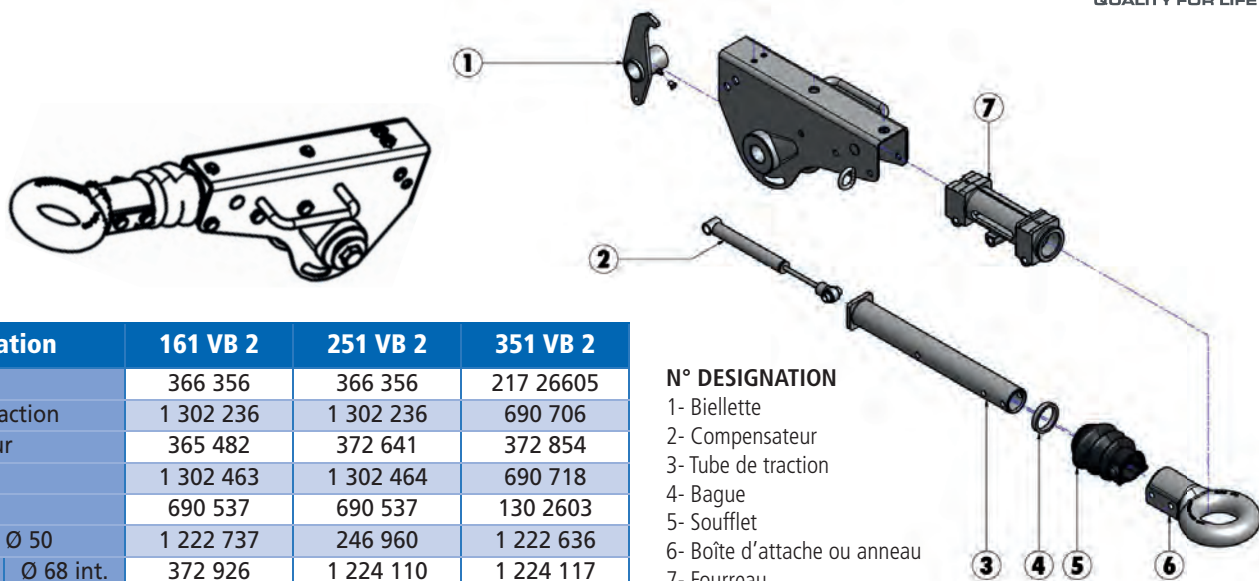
QUALITY FOR LIFE

1
7
2

| ation | 161 VB 2 | 251 VB 2 | 351 VB 2 |
|---|---|---|---|
| | 366 356 | 366 356 | 217 26605 |
| action | 1 302 236 | 1 302 236 | 690 706 |
| ur | 365 482 | 372 641 | 372 854 |
| | 1 302 463 | 1 302 464 | 690 718 |
| | 690 537 | 690 537 | 130 2603 |
| Ø 50 | 1 222 737 | 246 960 | 1 222 636 |
| Ø 68 int. | 372 926 | 1 224 110 | 1 224 117 |

N° DESIGNATION
1- Biellette
2- Compensateur
3- Tube de traction
4- Bague
5- Soufflet
6- Boîte d'attache ou anneau
7- Fourreau

3 4 5 6